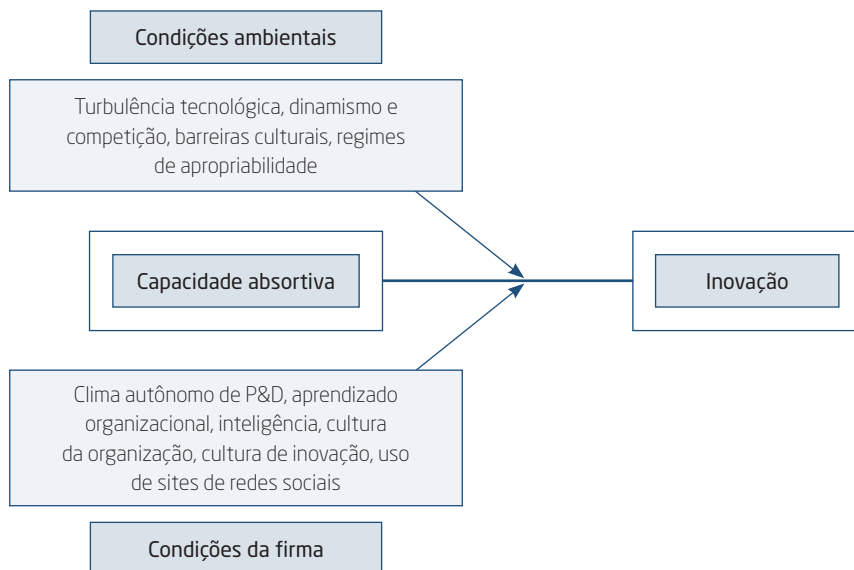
Condições ambientais

Turbulência tecnológica, dinamismo e competição, barreiras culturais, regimes de apropriabilidade

Capacidade absortiva

Inovação

Clima autônomo de P&D, aprendizado organizacional, inteligência, cultura da organização, cultura de inovação, uso de sites de redes sociais

Condições da firma